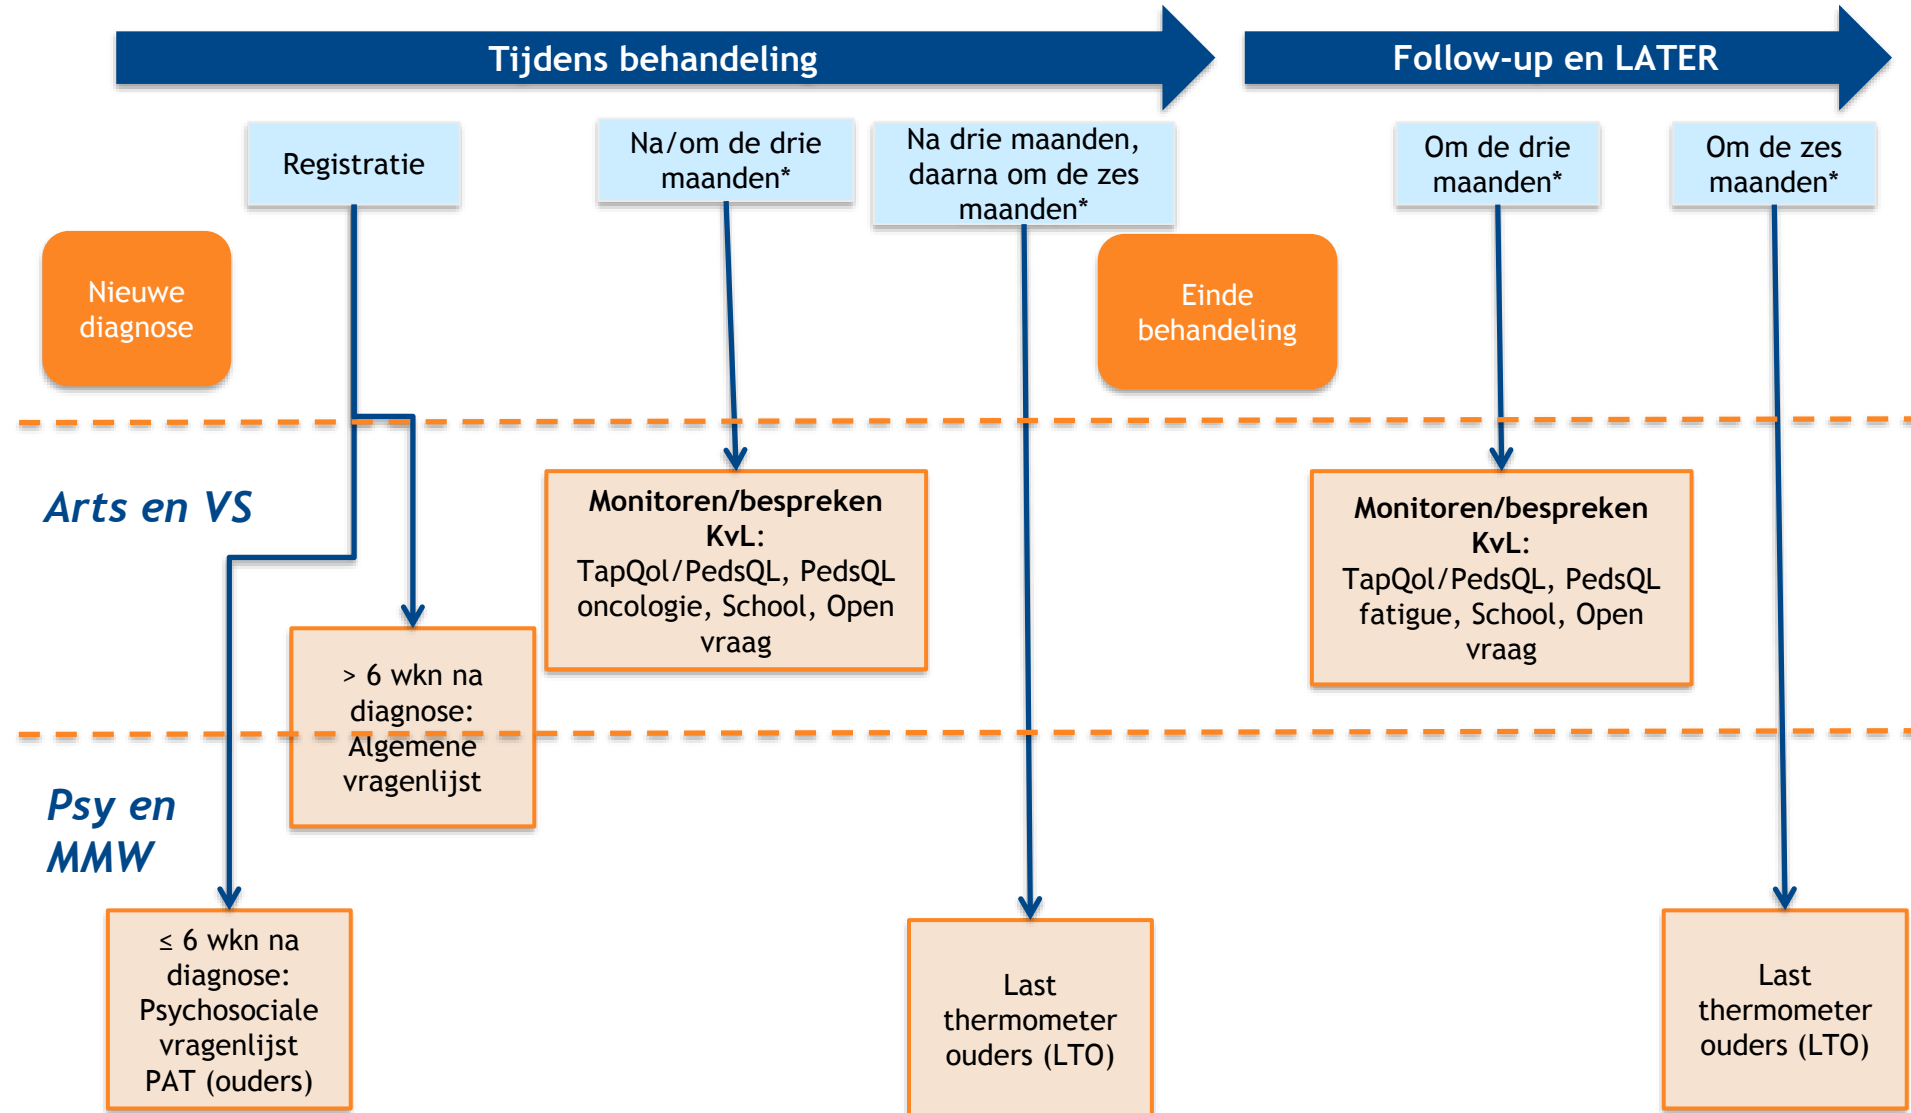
Tijdens behandeling

Follow-up en LATER

Registratie

Na/om de drie maanden*

Na drie maanden, daarna om de zes maanden*

Om de drie maanden*

Om de zes maanden*

Nieuwe diagnose

Einde behandeling

Arts en VS

Monitoren/bespreken KvL: TapQol/PedsQL, PedsQL oncologie, School, Open vraag

Monitoren/bespreken KvL: TapQol/PedsQL, PedsQL fatigue, School, Open vraag

> 6 wkn na diagnose: Algemene vragenlijst

Psy en MMW

≤ 6 wkn na diagnose: Psychosociale vragenlijst PAT (ouders)

Last thermometer ouders (LTO)

Last thermometer ouders (LTO)